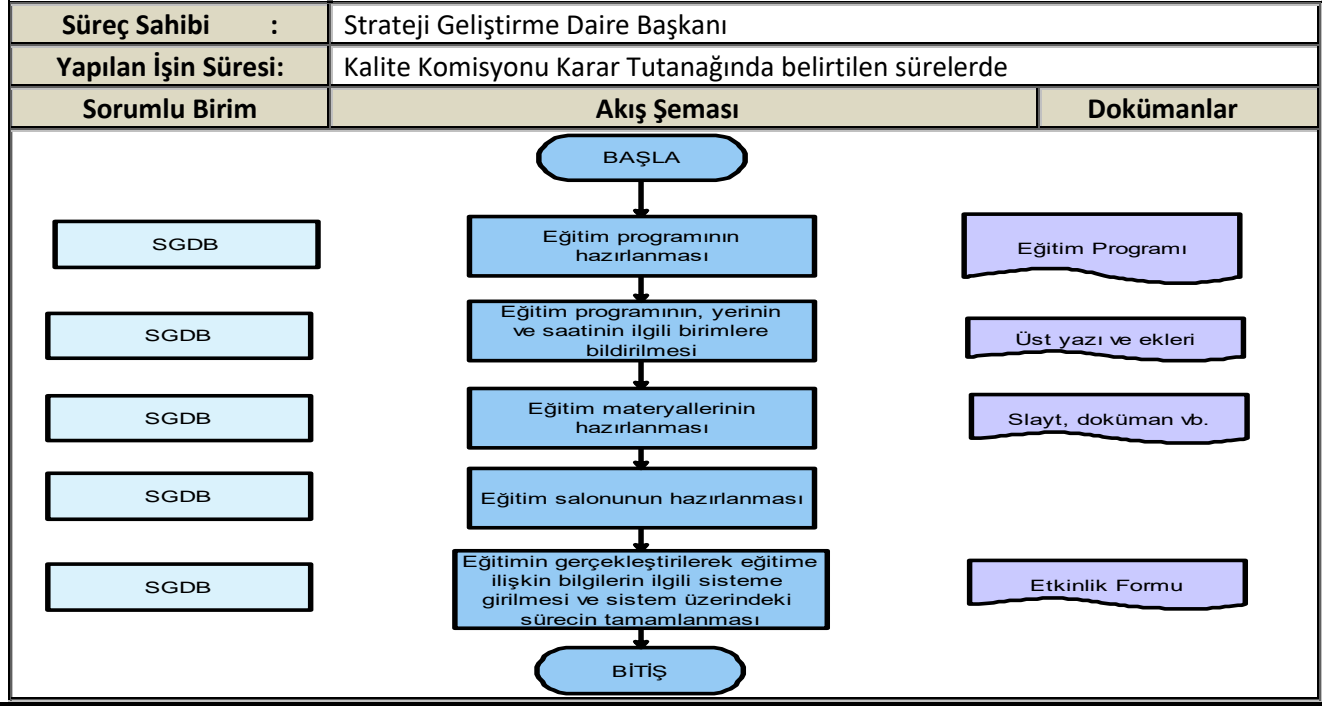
| Süreç Sahibi : | Strateji Geliştirme Daire Başkanı | |
|---|---|---|
| Yapılan İşin Süresi: | Kalite Komisyonu Karar Tutanağında belirtilen sürelerde | |
| Sorumlu Birim | Akış Şeması | Dokümanlar |

BAŞLA

SGDB
Eğitim programının hazırlanması
Eğitim Programı

SGDB
Eğitim programının, yerinin ve saatinin ilgili birimlere bildirilmesi
Üst yazı ve ekleri

SGDB
Eğitim materyallerinin hazırlanması
Slayt, doküman vb.

SGDB
Eğitim salonunun hazırlanması

SGDB
Eğitimin gerçekleştirilerek eğitime ilişkin bilgilerin ilgili sisteme girilmesi ve sistem üzerindeki sürecin tamamlanması
Etkinlik Formu

BİTİŞ